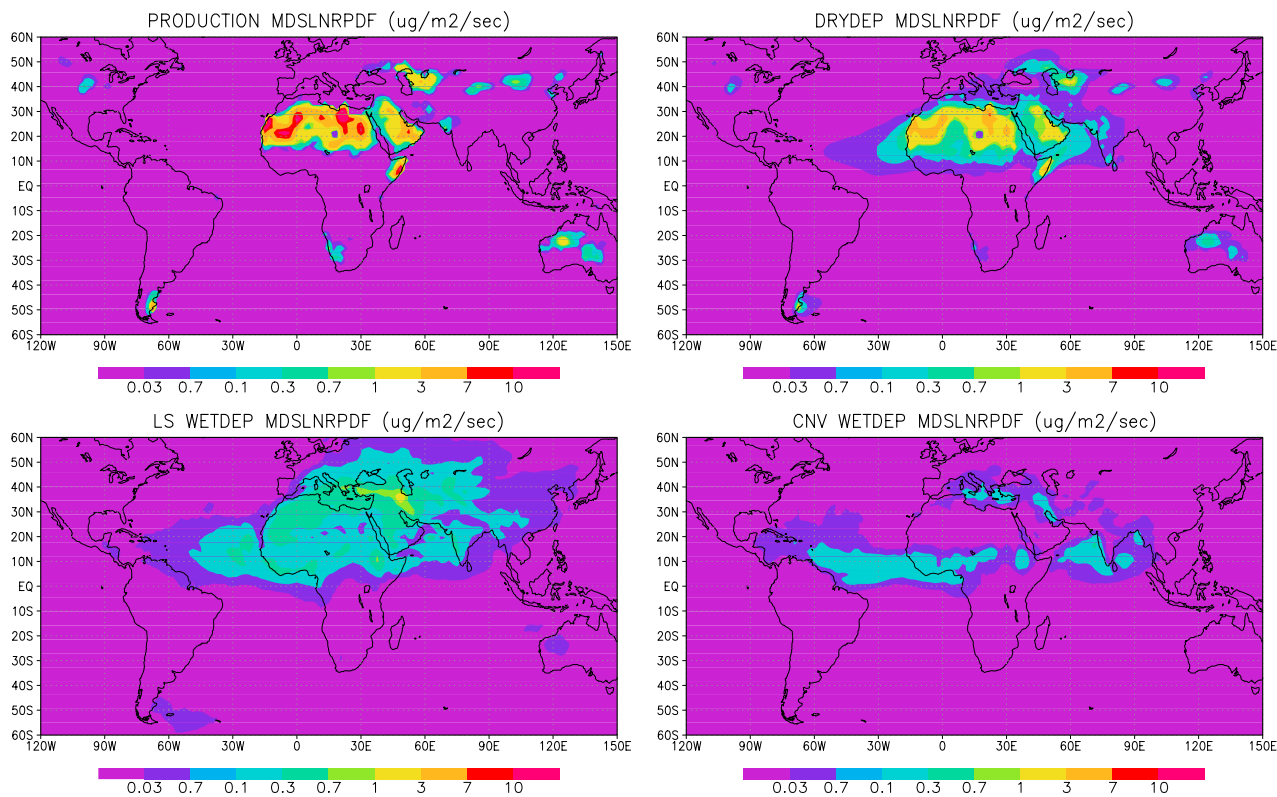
PRODUCTION MDSLNRPDF (ug/m2/sec)

60N
50N
40N
30N
20N
10N
EQ
10S
20S
30S
40S
50S
60S

120W 90W 60W 30W 0 30E 60E 90E 120E 150E

0.03 0.7 0.1 0.3 0.7 1 3 7 10

DRYDEP MDSLNRPDF (ug/m2/sec)

60N
50N
40N
30N
20N
10N
EQ
10S
20S
30S
40S
50S
60S

120W 90W 60W 30W 0 30E 60E 90E 120E 150E

0.03 0.7 0.1 0.3 0.7 1 3 7 10

LS WETDEP MDSLNRPDF (ug/m2/sec)

60N
50N
40N
30N
20N
10N
EQ
10S
20S
30S
40S
50S
60S

120W 90W 60W 30W 0 30E 60E 90E 120E 150E

0.03 0.7 0.1 0.3 0.7 1 3 7 10

CNV WETDEP MDSLNRPDF (ug/m2/sec)

60N
50N
40N
30N
20N
10N
EQ
10S
20S
30S
40S
50S
60S

120W 90W 60W 30W 0 30E 60E 90E 120E 150E

0.03 0.7 0.1 0.3 0.7 1 3 7 10